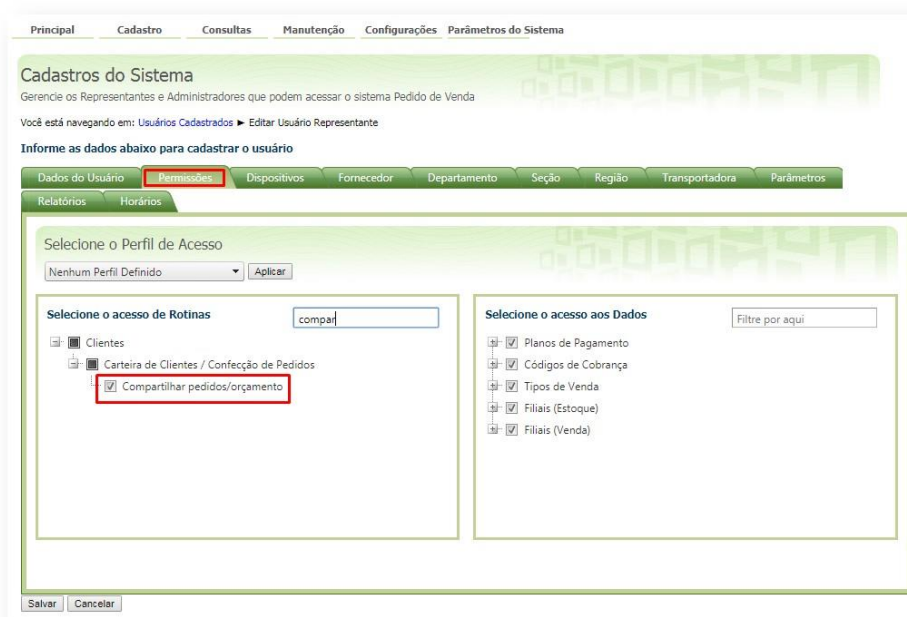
Principal Cadastro Consultas Manutenção Configurações Parâmetros do Sistema

Cadastros do Sistema
Gerencie os Representantes e Administradores que podem acessar o sistema Pedido de Venda

Você está navegando em: Usuários Cadastrados ► Editar Usuário Representante

Informe as dados abaixo para cadastrar o usuário

Dados do Usuário | Permissões | Dispositivos | Fornecedor | Departamento | Seção | Região | Transportadora | Parâmetros
Relatórios | Horários

Selecione o Perfil de Acesso
Nenhum Perfil Definido
Aplicar

Selecione o acesso de Rotinas
compar
Clientes
Carteira de Clientes / Confecção de Pedidos
Compartilhar pedidos/orçamento

Selecione o acesso aos Dados
Filtre por aqui
Planos de Pagamento
Códigos de Cobrança
Tipos de Venda
Filiais (Estoque)
Filiais (Venda)

Salvar Cancelar